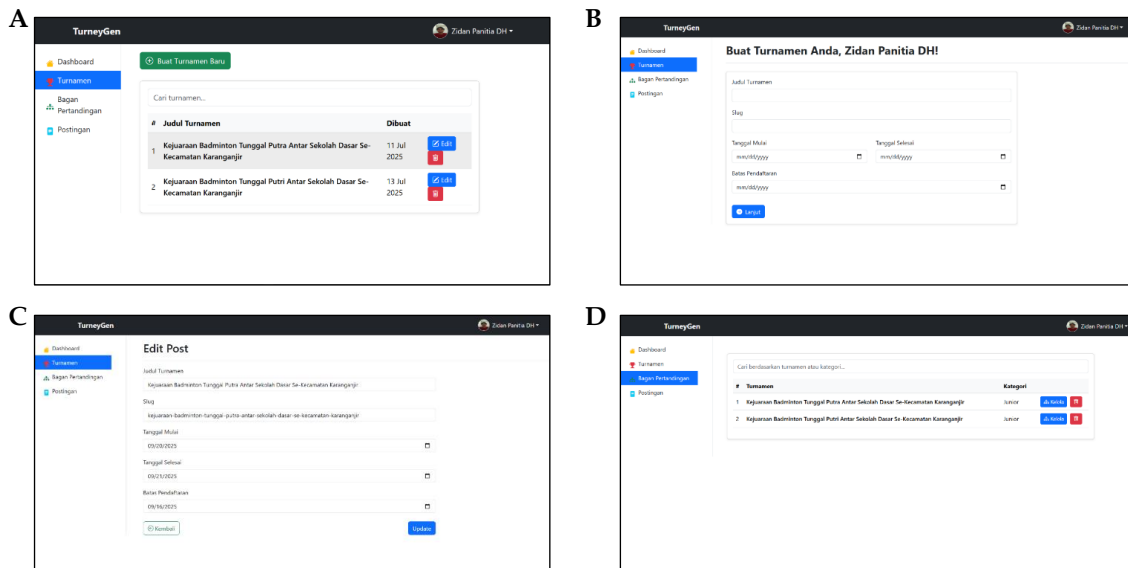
A

TurneyGen

Zidan Panitia DH

Dashboard
Turnamen
Bagan Pertandingan
Postingan

Buat Turnamen Baru

Cari turnamen...

| # | Judul Turnamen | Dibuat | |
|---|---|---|---|
| 1 | Kejuaraan Badminton Tunggal Putra Antar Sekolah Dasar Se-Kecamatan Karanganjir | 11 Jul 2025 | Edit |
| 2 | Kejuaraan Badminton Tunggal Putri Antar Sekolah Dasar Se-Kecamatan Karanganjir | 13 Jul 2025 | Edit |

B

TurneyGen

Zidan Panitia DH

Dashboard
Turnamen
Bagan Pertandingan
Postingan

Buat Turnamen Anda, Zidan Panitia DH!

Judul Turnamen

Slug

Tanggal Mulai
mm/dd/yyyy

Tanggal Selesai
mm/dd/yyyy

Batas Pendaftaran
mm/dd/yyyy

Lanjut

C

TurneyGen

Zidan Panitia DH

Dashboard
Turnamen
Bagan Pertandingan
Postingan

Edit Post

Judul Turnamen
Kejuaraan Badminton Tunggal Putra Antar Sekolah Dasar Se-Kecamatan Karanganjir

Slug
kejuaraan-badminton-tunggal-putra-antar-sekolah-dasar-se-kecamatan-karanganjir

Tanggal Mulai
09/20/2025

Tanggal Selesai
09/21/2025

Batas Pendaftaran
09/16/2025

Kembali

Update

D

TurneyGen

Zidan Panitia DH

Dashboard
Turnamen
Bagan Pertandingan
Postingan

Cari berdasarkan turnamen atau kategori...

| # | Turnamen | Kategori | |
|---|---|---|---|
| 1 | Kejuaraan Badminton Tunggal Putra Antar Sekolah Dasar Se-Kecamatan Karanganjir | Junior | Kelola |
| 2 | Kejuaraan Badminton Tunggal Putri Antar Sekolah Dasar Se-Kecamatan Karanganjir | Junior | Kelola |